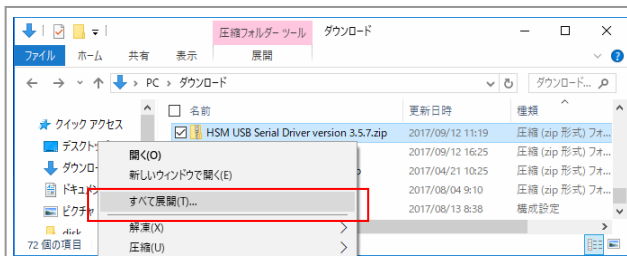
圧縮フォルダー ツール　ダウンロード

ファイル　ホーム　共有　表示　展開

← → ∨ ↑ PC > ダウンロード

ダウンロード...

名前　更新日時　種類

クイック アクセス

デスクト

ダウンロ

ドキュメ

ピクチャ

disk

HSM USB Serial Driver version 3.5.7.zip　2017/09/12 11:19　圧縮 (zip 形式) フォ...

2017/09/12 16:25　圧縮 (zip 形式) フォ...

2017/04/21 10:25　圧縮 (zip 形式) フォ...

2017/08/04 9:10　圧縮 (zip 形式) フォ...

2017/08/13 8:38　構成設定

開く(O)

新しいウィンドウで開く(E)

すべて展開(T)...

解凍(X)

圧縮(U)

72 個の項目